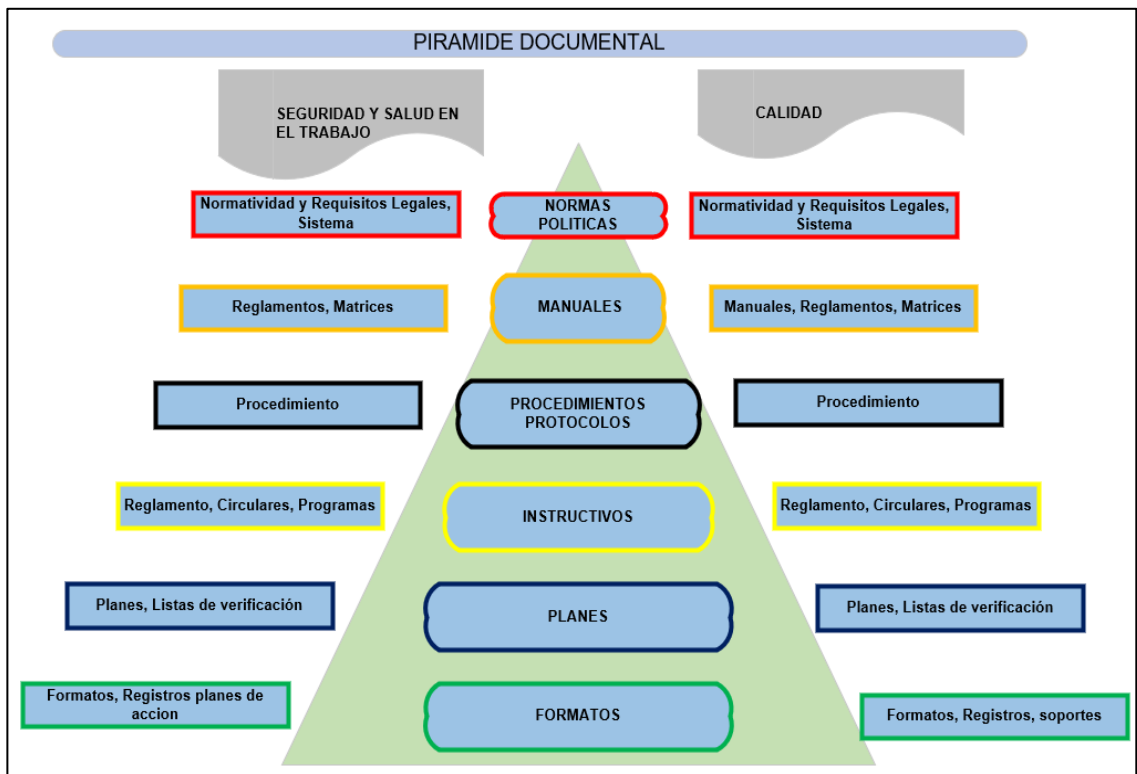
PIRAMIDE DOCUMENTAL

SEGURIDAD Y SALUD EN EL TRABAJO

CALIDAD

Normatividad y Requisitos Legales, Sistema

NORMAS POLITICAS

Normatividad y Requisitos Legales, Sistema

Reglamentos, Matrices

MANUALES

Manuales, Reglamentos, Matrices

Procedimiento

PROCEDIMIENTOS PROTOCOLOS

Procedimiento

Reglamento, Circulares, Programas

INSTRUCTIVOS

Reglamento, Circulares, Programas

Planes, Listas de verificación

PLANES

Planes, Listas de verificación

Formatos, Registros planes de accion

FORMATOS

Formatos, Registros, soportes